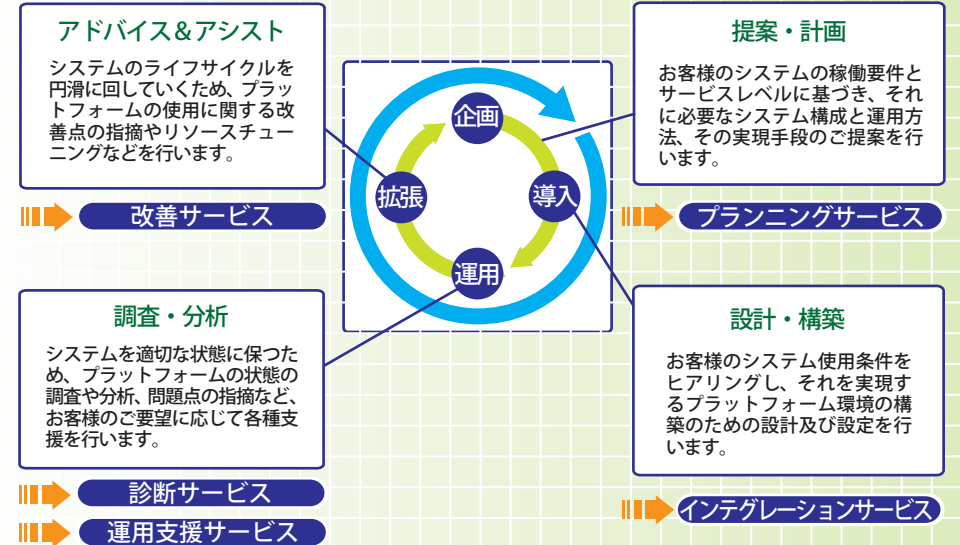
アドバイス&アシスト

システムのライフサイクルを円滑に回していくため、プラットフォームの使用に関する改善点の指摘やリソースチューニングなどを行います。

改善サービス

提案・計画

お客様のシステムの稼働要件とサービスレベルに基づき、それに必要なシステム構成と運用方法、その実現手段のご提案を行います。

プランニングサービス

企画

導入

運用

拡張

調査・分析

システムを適切な状態に保つため、プラットフォームの状態の調査や分析、問題点の指摘など、お客様のご要望に応じて各種支援を行います。

診断サービス

運用支援サービス

設計・構築

お客様のシステム使用条件をヒアリングし、それを実現するプラットフォーム環境の構築のための設計及び設定を行います。

インテグレーションサービス